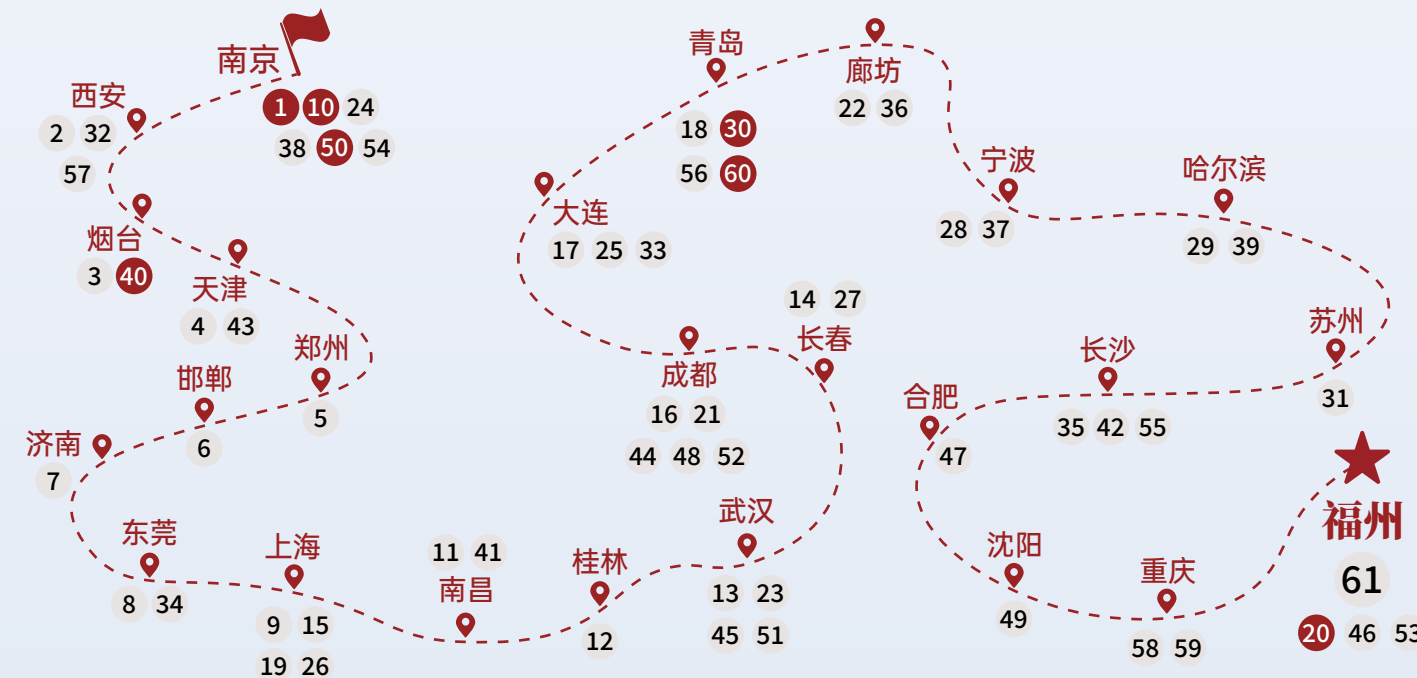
南京
1 10 24
38 50 54

西安
2 32
57

烟台
3 40

天津
4 43

郑州
5

邯郸
6

济南
7

东莞
8 34

上海
9 15
19 26

11 41
南昌

桂林
12

武汉
13 23
45 51

14 27
长春

成都
16 21
44 48 52

大连
17 25 33

青岛
18 30
56 60

廊坊
22 36

宁波
28 37

哈尔滨
29 39

苏州
31

长沙
35 42 55

合肥
47

沈阳
49

重庆
58 59

福州
61
20 46 53